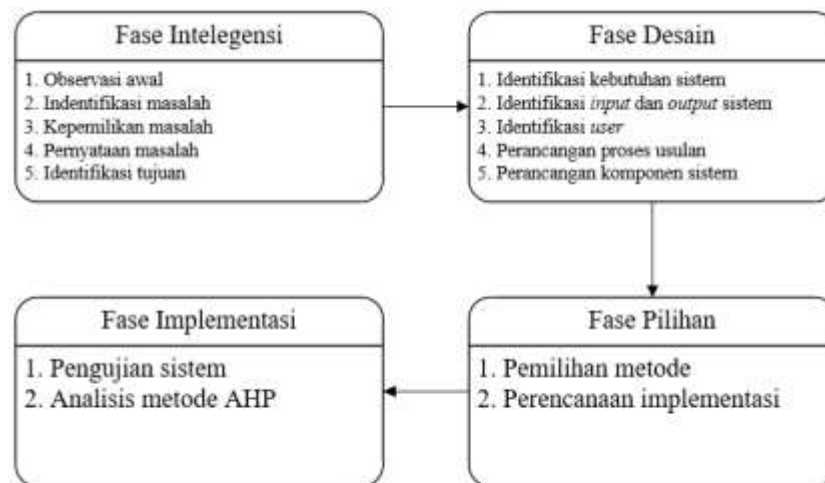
Fase Intelegensi

1. Observasi awal
2. Indentifikasi masalah
3. Kepemilikan masalah
4. Pernyataan masalah
5. Identifikasi tujuan

Fase Desain

1. Identifikasi kebutuhan sistem
2. Identifikasi *input* dan *output* sistem
3. Identifikasi *user*
4. Perancangan proses usulan
5. Perancangan komponen sistem

Fase Implementasi

1. Pengujian sistem
2. Analisis metode AHP

Fase Pilihan

1. Pemilihan metode
2. Perencanaan implementasi